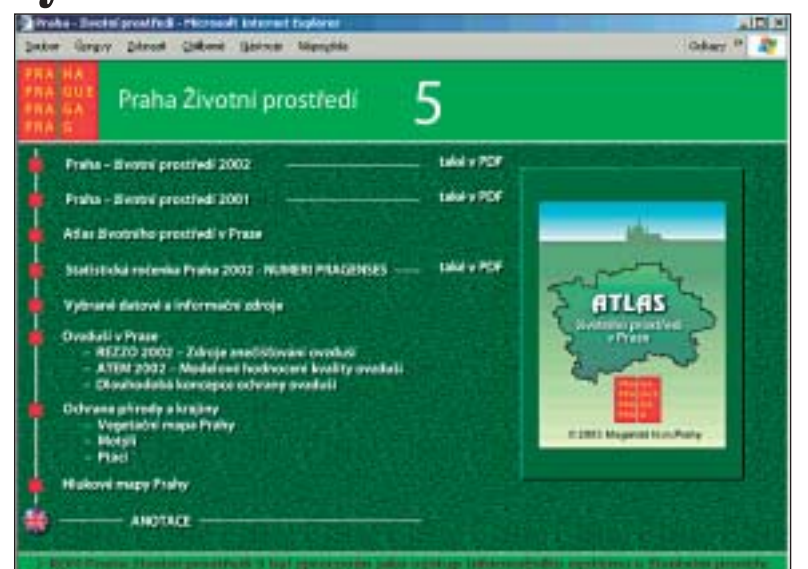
Praha - Životní prostředí - Microsoft Internet Explorer

Soubor Úpravy Zobrazit Oblíbené Nástroje Nápověda

Odkazy

PRA HA
PRA GUE
PRA GA
PRA G

Praha Životní prostředí

5

Praha – Životní prostředí 2002 také v PDF

Praha – Životní prostředí 2001 také v PDF

Atlas životního prostředí v Praze

Statistická ročenka Praha 2002 - NUMERI PRAGENSES také v PDF

Vybrané datové a informační zdroje

Ovzduší v Praze
– REZZO 2002 – Zdroje znečišťování ovzduší
– ATEM 2002 – Modelové hodnocení kvality ovzduší
– Dlouhodobá koncepce ochrany ovzduší

Ochrana přírody a krajiny
– Vegetační mapa Prahy
– Motýli
– Ptáci

Hlukové mapy Prahy

ANOTACE

ATLAS
životního prostředí v Praze

© 2002 Magistrát hlavního města Prahy

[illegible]